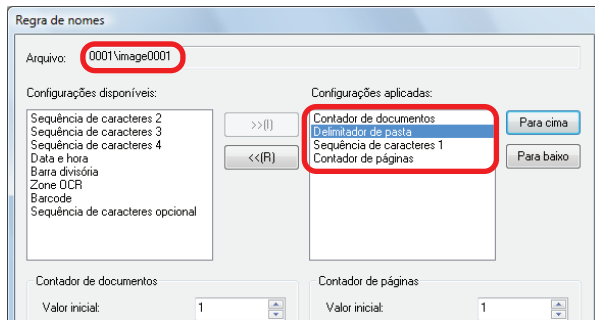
Regra de nomes

Arquivo: 0001\image0001

Configurações disponíveis:

Sequência de caracteres 2
Sequência de caracteres 3
Sequência de caracteres 4
Data e hora
Barra divisória
Zone OCR
Barcode
Sequência de caracteres opcional

>>(I)

<<(R)

Configurações aplicadas:

Contador de documentos
Delimitador de pasta
Sequência de caracteres 1
Contador de páginas

Para cima

Para baixo

Contador de documentos

Valor inicial: 1

Contador de páginas

Valor inicial: 1